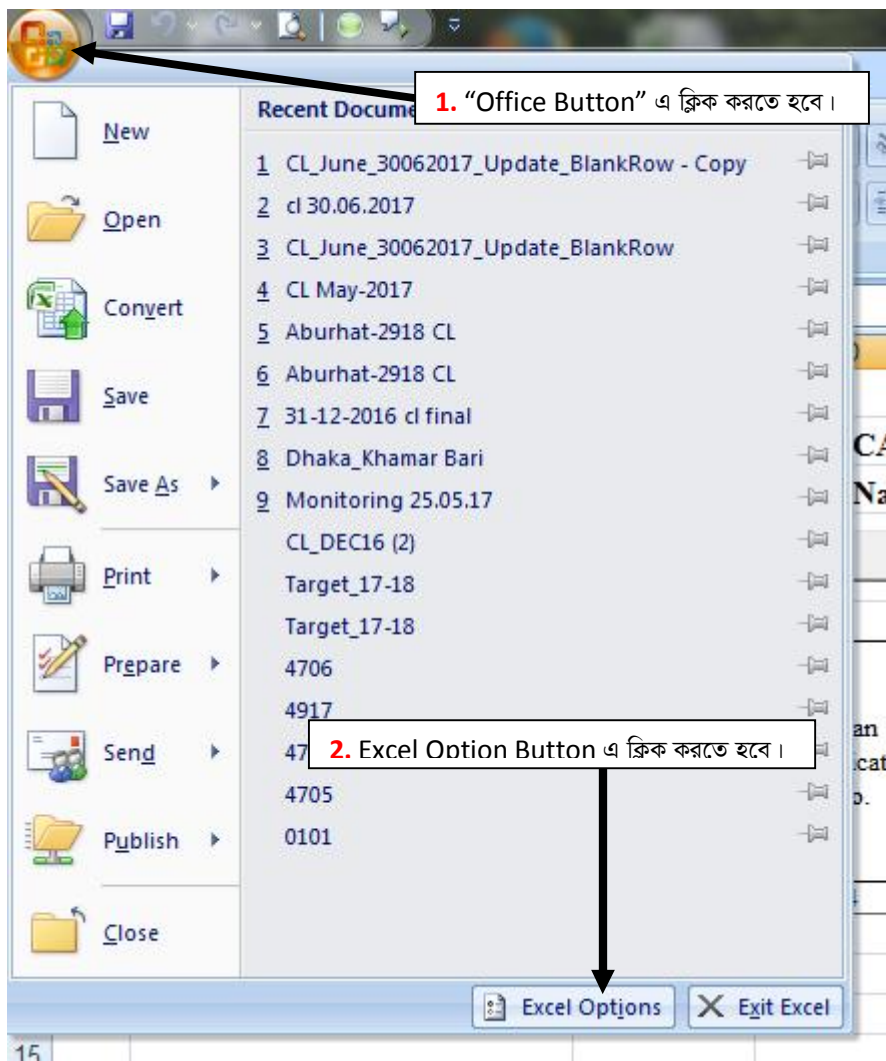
Recent Docume

1. “Office Button” এ ক্লিক করতে হবে।

New

Open

Convert

Save

Save As

Print

Prepare

Send

Publish

Close

1 CL_June_30062017_Update_BlankRow - Copy
2 cl 30.06.2017
3 CL_June_30062017_Update_BlankRow
4 CL May-2017
5 Aburhat-2918 CL
6 Aburhat-2918 CL
7 31-12-2016 cl final
8 Dhaka_Khamar Bari
9 Monitoring 25.05.17
CL_DEC16 (2)
Target_17-18
Target_17-18
4706
4917
47

2. Excel Option Button এ ক্লিক করতে হবে।

4705
0101

CA
Na
an
cat
o.

Excel Options
Exit Excel

15